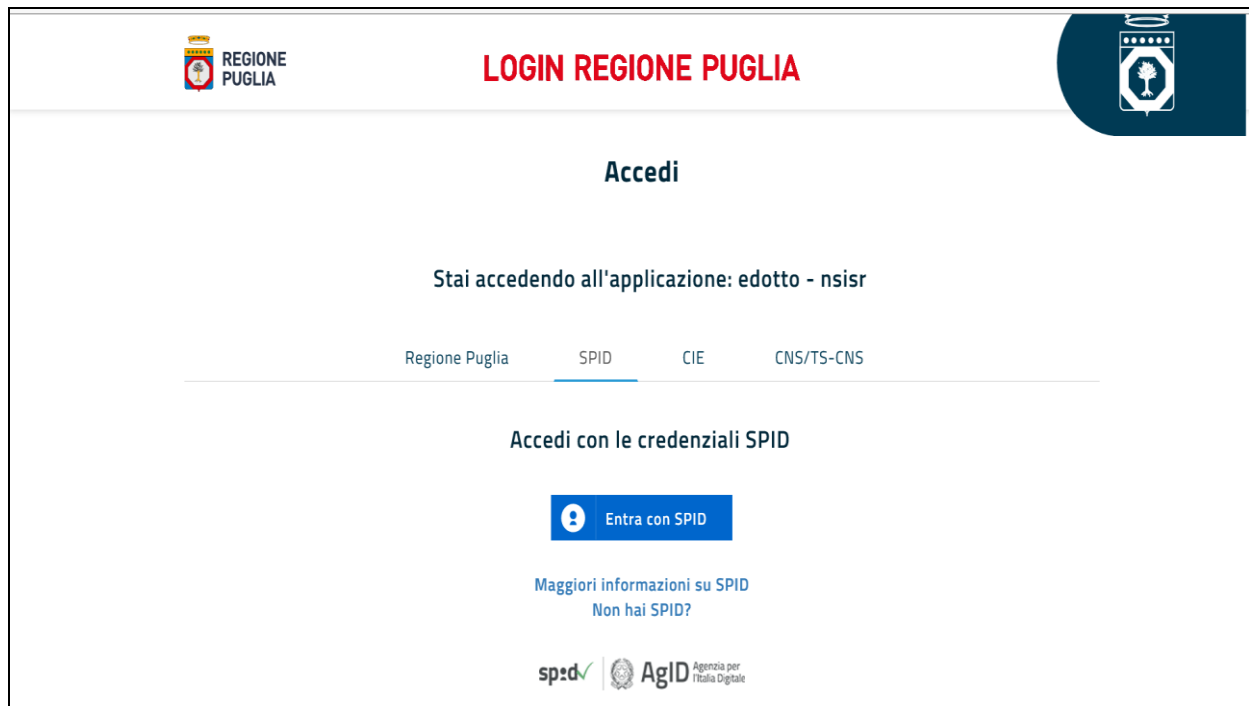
REGIONE PUGLIA

LOGIN REGIONE PUGLIA

Accedi

Stai accedendo all'applicazione: edotto - nsisr

Regione Puglia SPID CIE CNS/TS-CNS

Accedi con le credenziali SPID

Entra con SPID

Maggiori informazioni su SPID
Non hai SPID?

spid AgID Agenzia per l'Italia Digitale